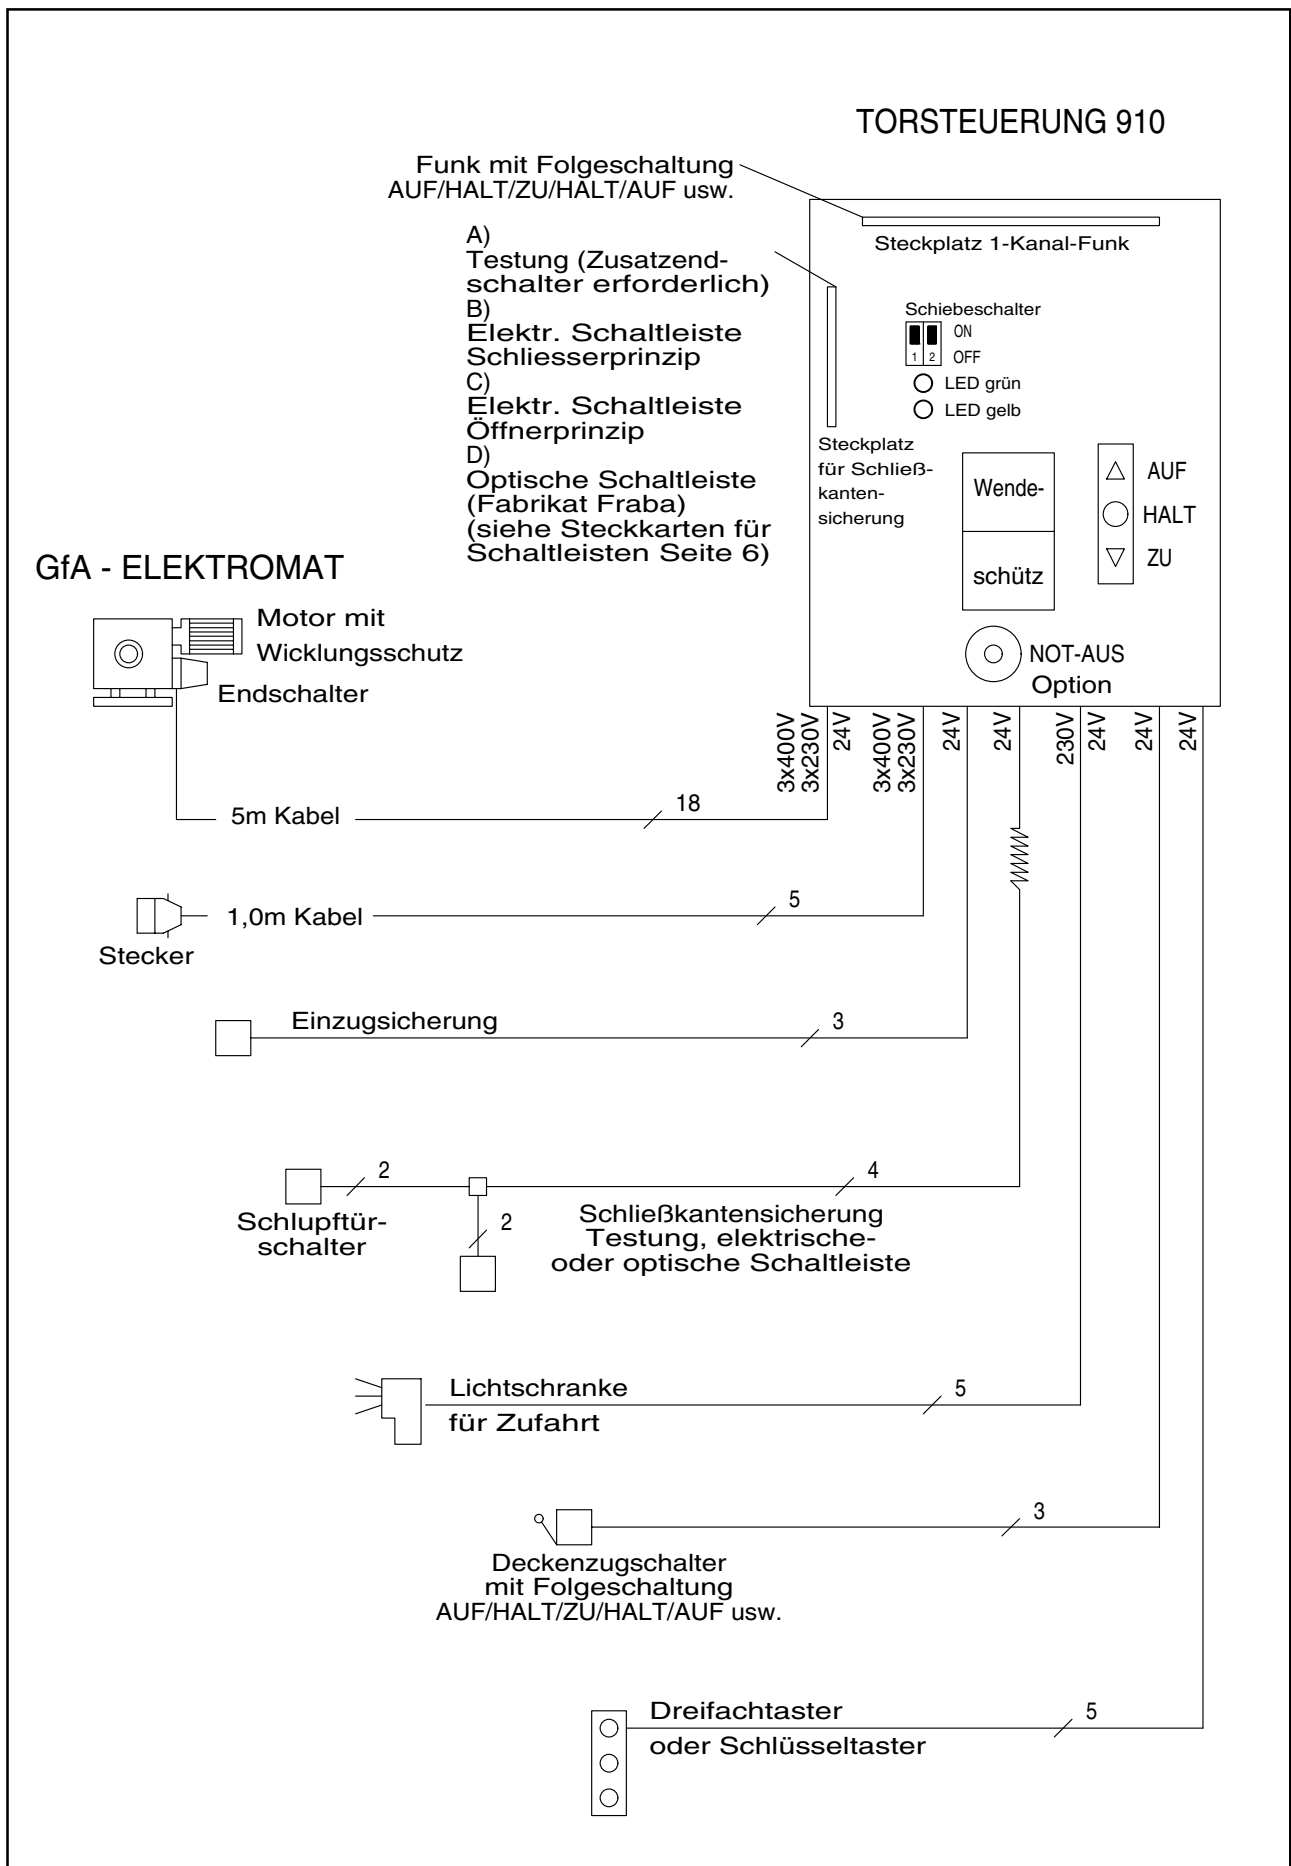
TORSTEUERUNG 910

Funk mit Folgeschaltung
AUF/HALT/ZU/HALT/AUF usw.

Steckplatz 1-Kanal-Funk

A)
Testung (Zusatzendschalter erforderlich)
B)
Elektr. Schaltleiste
Schliesserprinzip
C)
Elektr. Schaltleiste
Öffnerprinzip
D)
Optische Schaltleiste
(Fabrikat Fraba)
(siehe Steckkarten für Schaltleisten Seite 6)

Schiebeschalter
ON
1 2 OFF
LED grün
LED gelb

Steckplatz für Schließkantensicherung

Wende-
schütz

AUF
HALT
ZU

NOT-AUS
Option

GfA - ELEKTROMAT

Motor mit
Wicklungsschutz
Endschalter

3x400V 3x230V 24V 3x400V 3x230V 24V 24V 230V 24V 24V 24V

5m Kabel
18

1,0m Kabel
5
Stecker

Einzugsicherung
3

2
4
Schlupftürschalter
2
Schließkantensicherung
Testung, elektrische-
oder optische Schaltleiste

Lichtschranke
für Zufahrt
5

3
Deckenzugschalter
mit Folgeschaltung
AUF/HALT/ZU/HALT/AUF usw.

Dreifachtaster
oder Schlüsseltaster
5